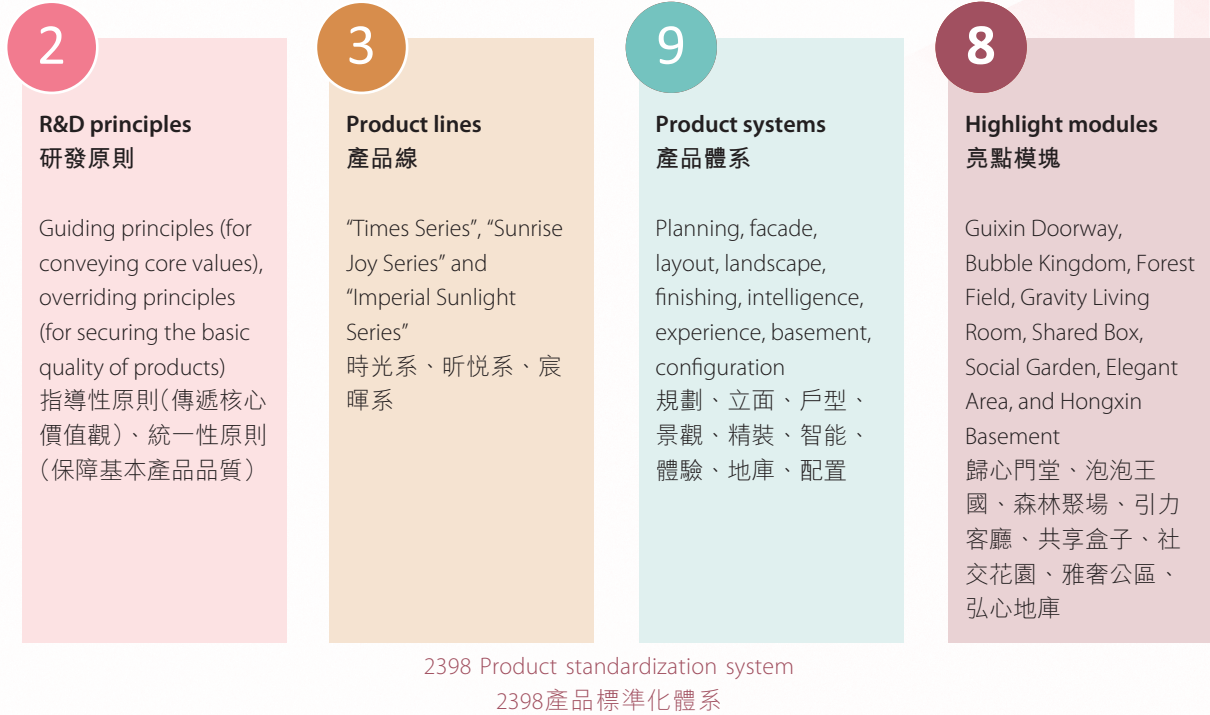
2

R&D principles
研發原則

Guiding principles (for conveying core values), overriding principles (for securing the basic quality of products)
指導性原則(傳遞核心價值觀)、統一性原則(保障基本產品品質)

3

Product lines
產品線

“Times Series”, “Sunrise Joy Series” and “Imperial Sunlight Series”
時光系、昕悦系、宸暉系

9

Product systems
產品體系

Planning, facade, layout, landscape, finishing, intelligence, experience, basement, configuration
規劃、立面、戶型、景觀、精裝、智能、體驗、地庫、配置

8

Highlight modules
亮點模塊

Guixin Doorway, Bubble Kingdom, Forest Field, Gravity Living Room, Shared Box, Social Garden, Elegant Area, and Hongxin Basement
歸心門堂、泡泡王國、森林聚場、引力客廳、共享盒子、社交花園、雅奢公區、弘心地庫

2398 Product standardization system
2398產品標準化體系